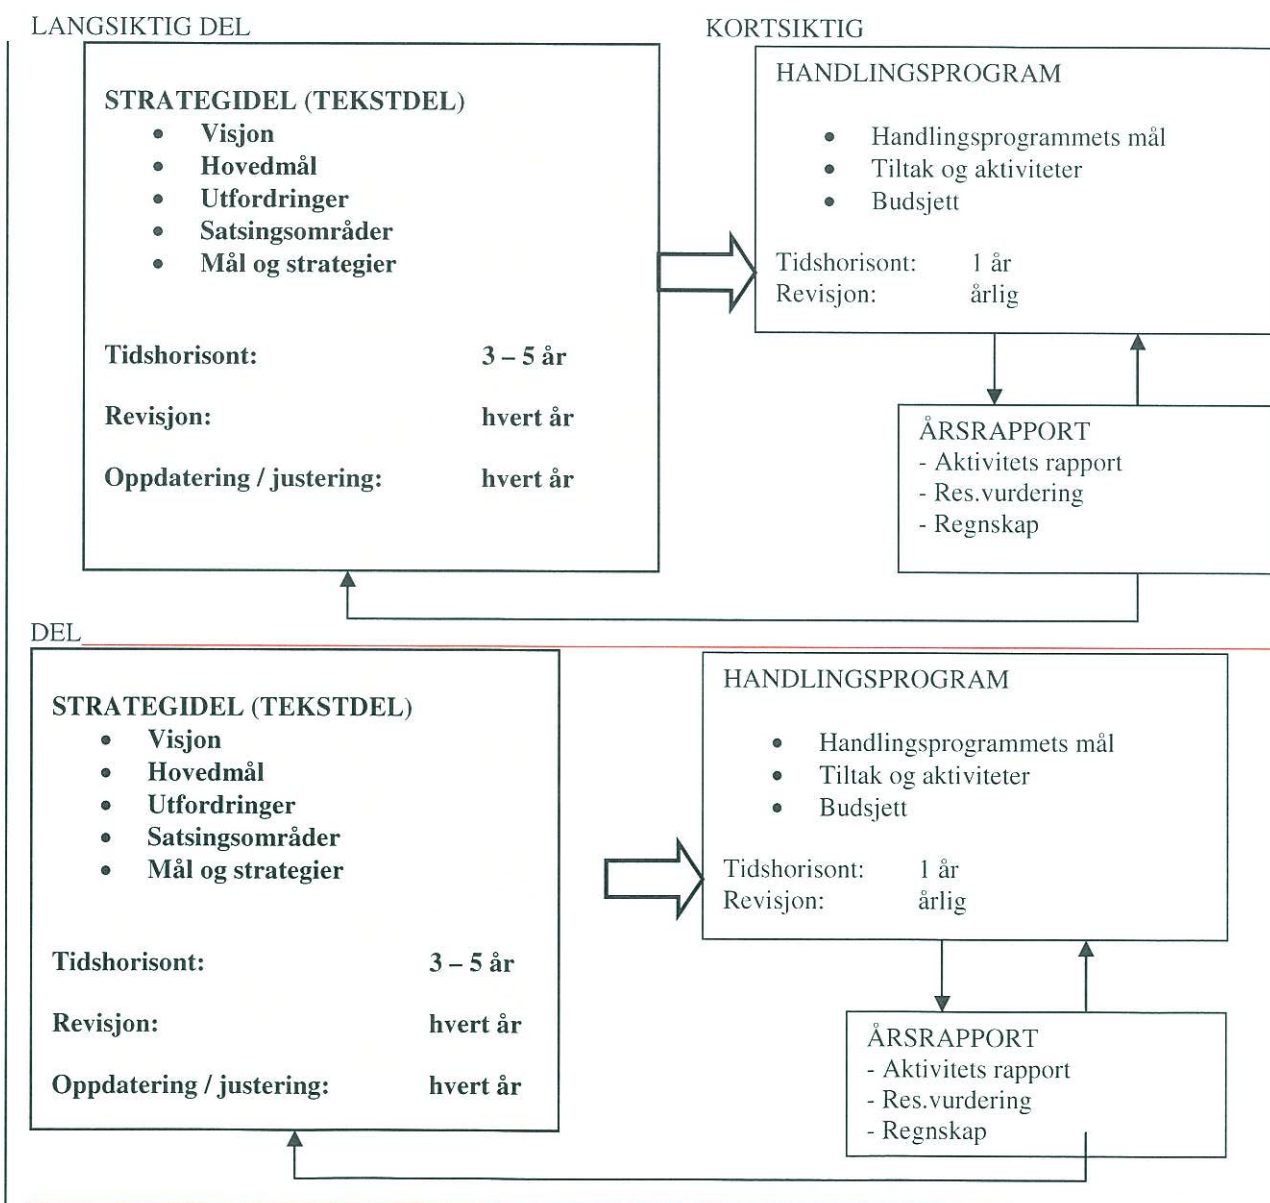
LANGSIKTIG DEL

KORTSIKTIG

STRATEGIDEL (TEKSTDEL)
- Visjon
- Hovedmål
- Utfordringer
- Satsingsområder
- Mål og strategier

Tidshorisont: 3 – 5 år

Revisjon: hvert år

Oppdatering / justering: hvert år

HANDLINGSPROGRAM
- Handlingsprogrammets mål
- Tiltak og aktiviteter
- Budsjett

Tidshorisont: 1 år
Revisjon: årlig

ÅRSRAPPORT
- Aktivitets rapport
- Res.vurdering
- Regnskap

DEL

STRATEGIDEL (TEKSTDEL)
- Visjon
- Hovedmål
- Utfordringer
- Satsingsområder
- Mål og strategier

Tidshorisont: 3 – 5 år

Revisjon: hvert år

Oppdatering / justering: hvert år

HANDLINGSPROGRAM
- Handlingsprogrammets mål
- Tiltak og aktiviteter
- Budsjett

Tidshorisont: 1 år
Revisjon: årlig

ÅRSRAPPORT
- Aktivitets rapport
- Res.vurdering
- Regnskap